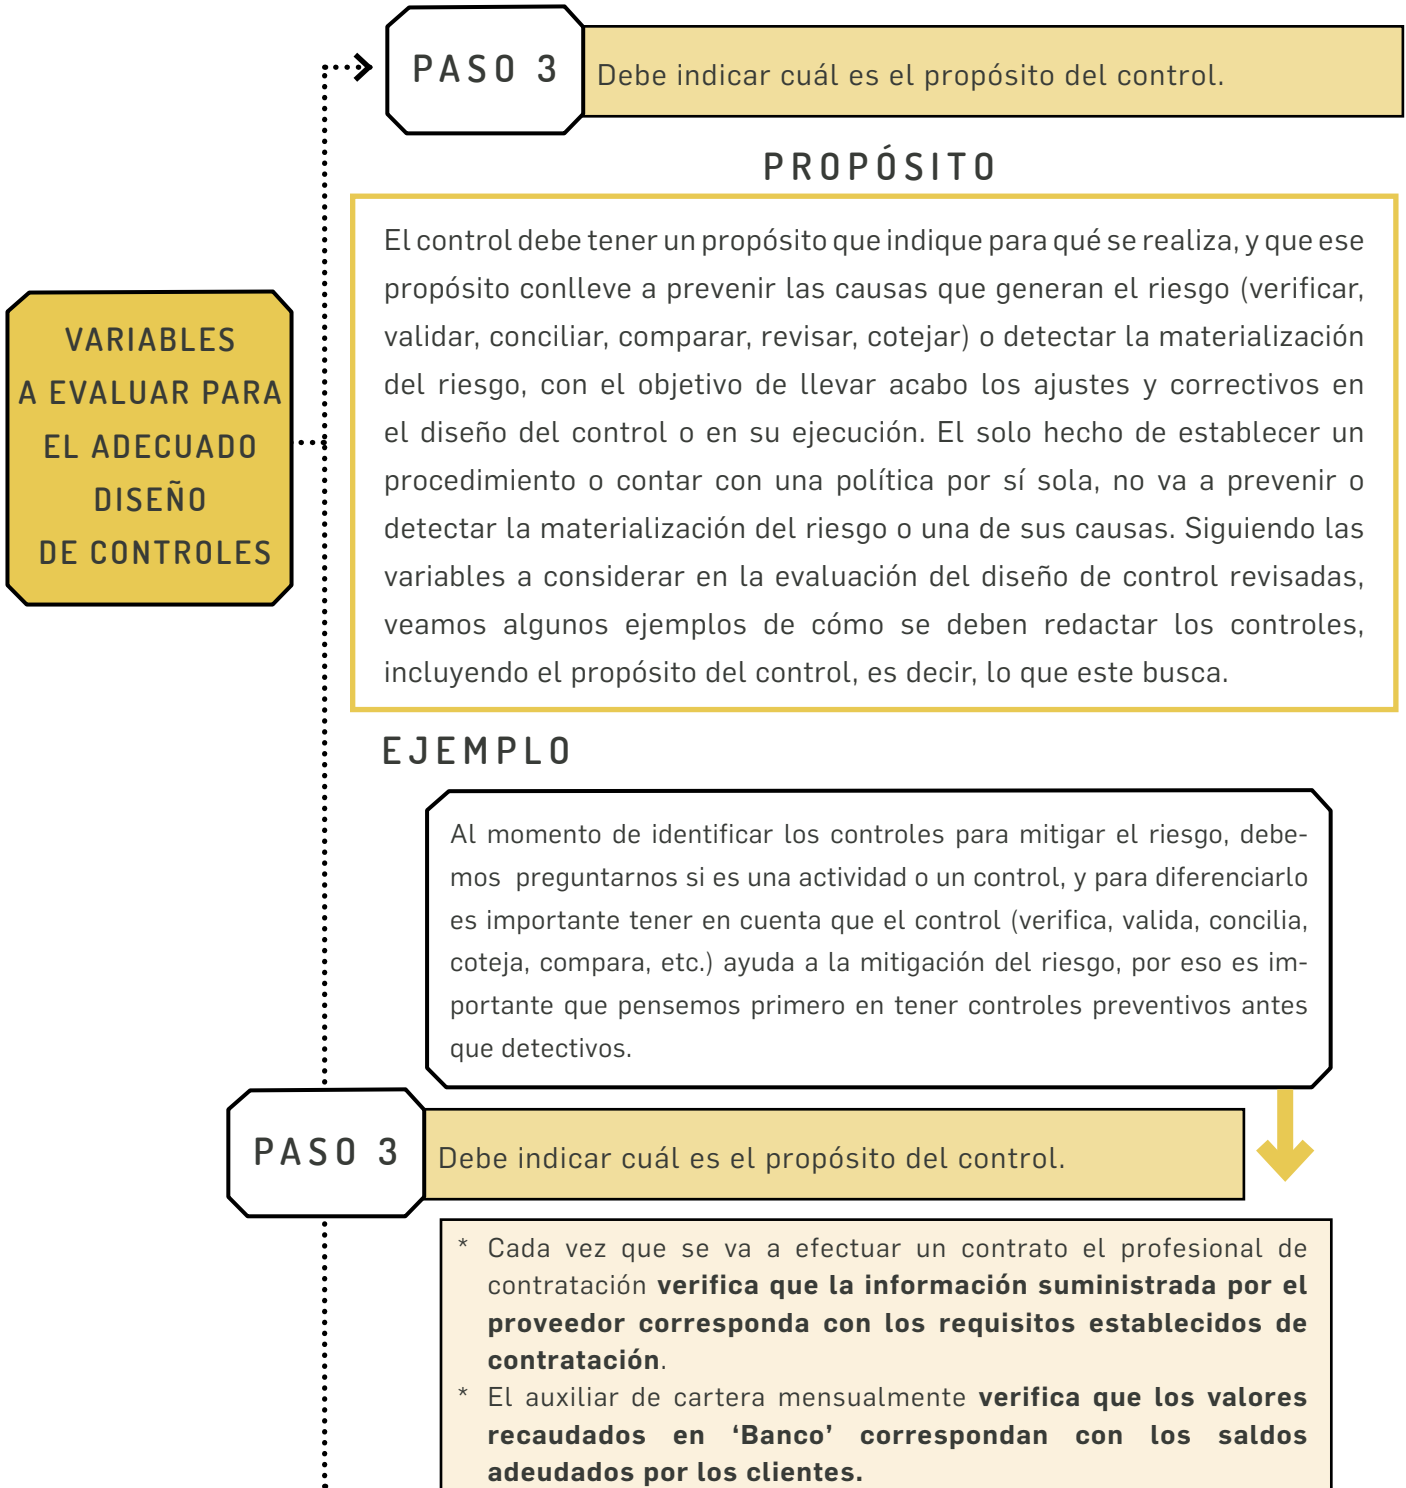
PASO 3

Debe indicar cuál es el propósito del control.

PROPÓSITO

VARIABLES A EVALUAR PARA EL ADECUADO DISEÑO DE CONTROLES

El control debe tener un propósito que indique para qué se realiza, y que ese propósito conlleve a prevenir las causas que generan el riesgo (verificar, validar, conciliar, comparar, revisar, cotejar) o detectar la materialización del riesgo, con el objetivo de llevar acabo los ajustes y correctivos en el diseño del control o en su ejecución. El solo hecho de establecer un procedimiento o contar con una política por sí sola, no va a prevenir o detectar la materialización del riesgo o una de sus causas. Siguiendo las variables a considerar en la evaluación del diseño de control revisadas, veamos algunos ejemplos de cómo se deben redactar los controles, incluyendo el propósito del control, es decir, lo que este busca.

EJEMPLO

Al momento de identificar los controles para mitigar el riesgo, debemos preguntarnos si es una actividad o un control, y para diferenciarlo es importante tener en cuenta que el control (verifica, valida, concilia, coteja, compara, etc.) ayuda a la mitigación del riesgo, por eso es importante que pensemos primero en tener controles preventivos antes que detectivos.

PASO 3

Debe indicar cuál es el propósito del control.

* Cada vez que se va a efectuar un contrato el profesional de contratación **verifica que la información suministrada por el proveedor corresponda con los requisitos establecidos de contratación**.
* El auxiliar de cartera mensualmente **verifica que los valores recaudados en 'Banco' correspondan con los saldos adeudados por los clientes.**